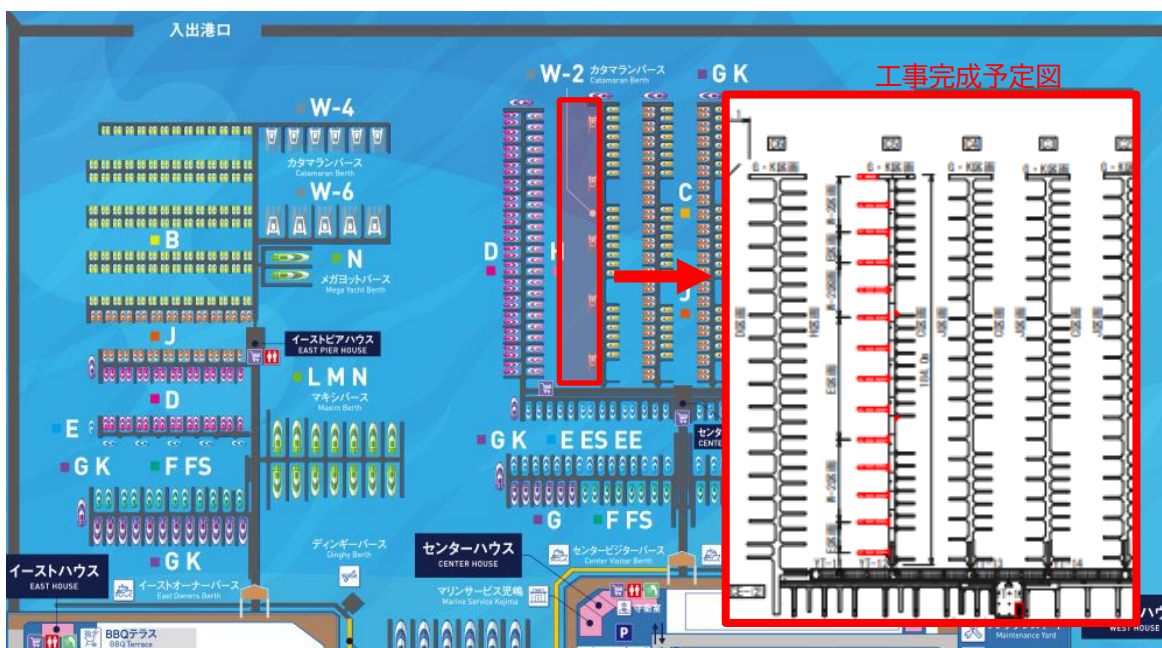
入出港口

W-2 カタマランバース Catamaran Berth

G K

工事完成予定図

W-4

カタマランバース Catamaran Berth

W-6

B

N

メガヨットバース Mega Yacht Berth

D

H

C

J

イーストピアハウス EAST PIER HOUSE

J

L M N

マキシバース Maxim Berth

D

E

G K

E ES EE

センター CENTER

G K

F FS

G

F FS

G K

ディンギーバース Dinghy Berth

センターハウス CENTER HOUSE

センタービジターバース Center Visitor Berth

イーストハウス EAST HOUSE

イーストオーナーバース East Owners Berth

マリンサービス児嶋 Marine Service Kojima

守衛室

P

BBQテラス BBQ Terrace

Maintenance Yard

WEST HOUSE